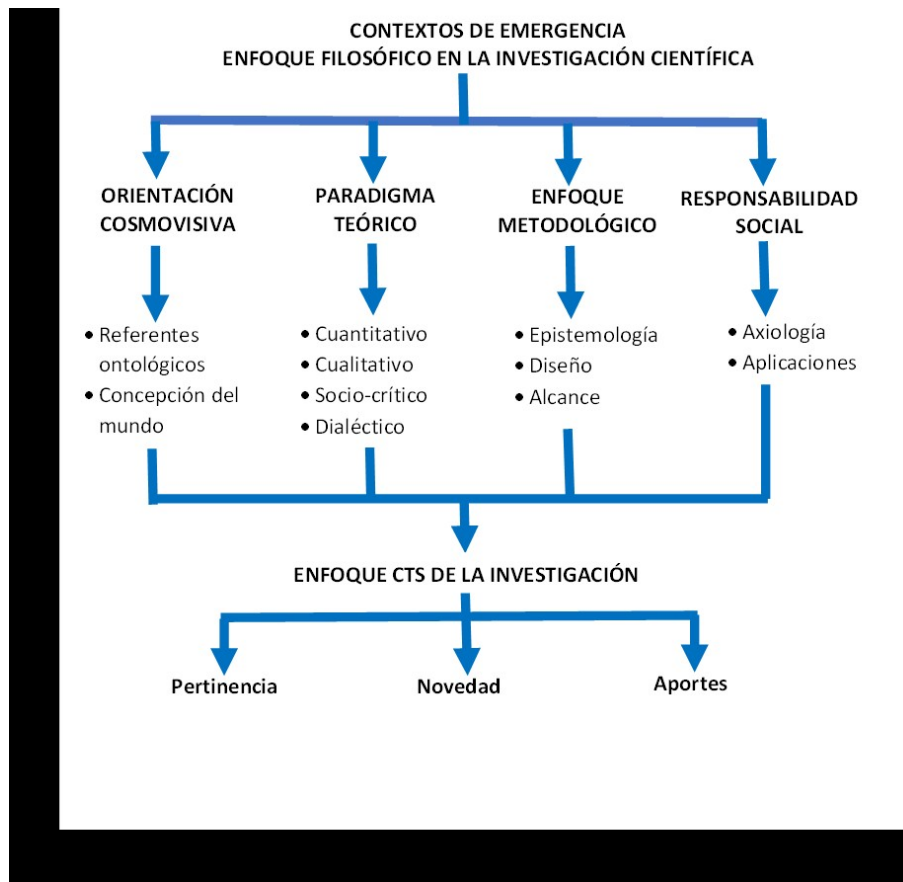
CONTEXTOS DE EMERGENCIA
ENFOQUE FILOSÓFICO EN LA INVESTIGACIÓN CIENTÍFICA

ORIENTACIÓN COSMOVISIVA

- Referentes ontológicos
- Concepción del mundo

PARADIGMA TEÓRICO

- Cuantitativo
- Cualitativo
- Socio-crítico
- Dialéctico

ENFOQUE METODOLÓGICO

- Epistemología
- Diseño
- Alcance

RESPONSABILIDAD SOCIAL

- Axiología
- Aplicaciones

ENFOQUE CTS DE LA INVESTIGACIÓN

Pertinencia

Novedad

Aportes